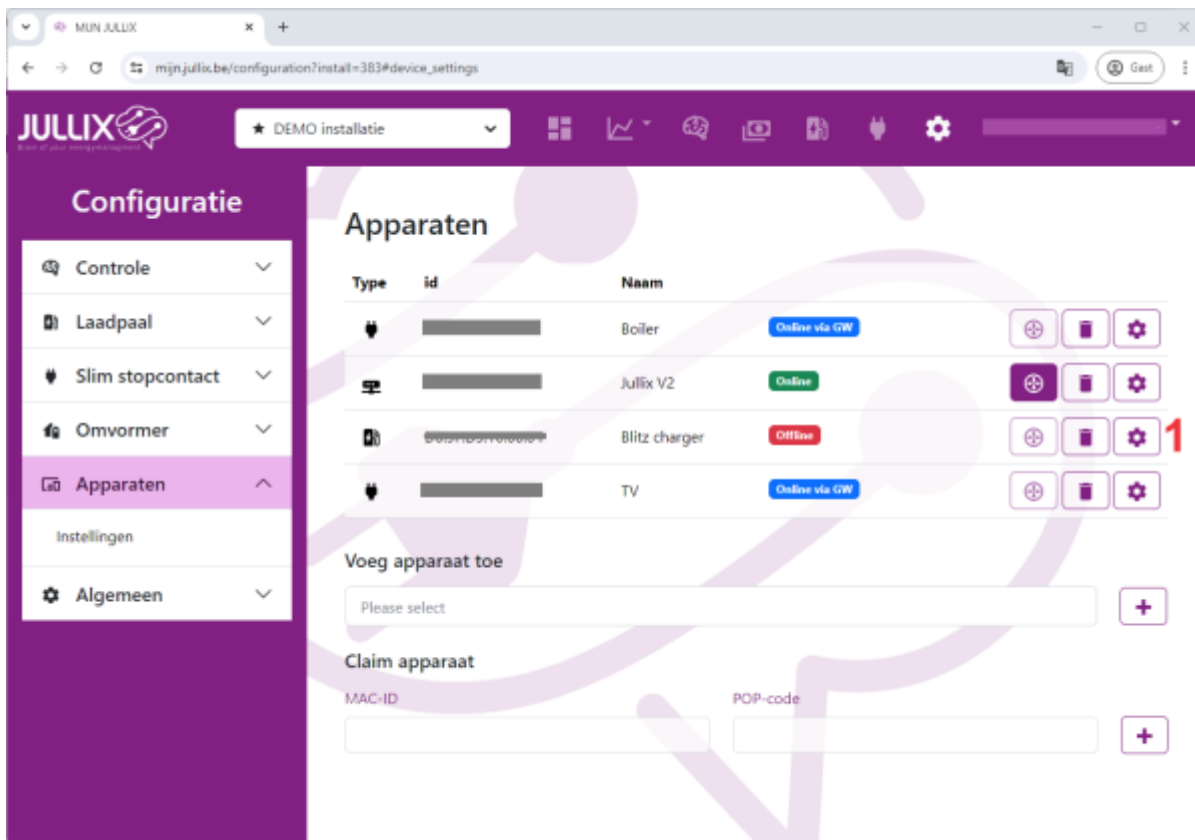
MIJN JULLIX

mijn.jullix.be/configuration?install=383#device_settings

Gast

JULLIX
Brain of your energymanagement

★ DEMO installatie

Configuratie

Controle

Laadpaal

Slim stopcontact

Omvormer

Apparaten

Instellingen

Algemeen

Apparaten

| Type | id | Naam | | |
|---|---|---|---|---|
| | | Boiler | Online via GW | |
| | | Jullix V2 | Online | |
| | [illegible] | Blitz charger | Offline | 1 |
| | | TV | Online via GW | |

Voeg apparaat toe

Please select

Claim apparaat

MAC-ID

POP-code